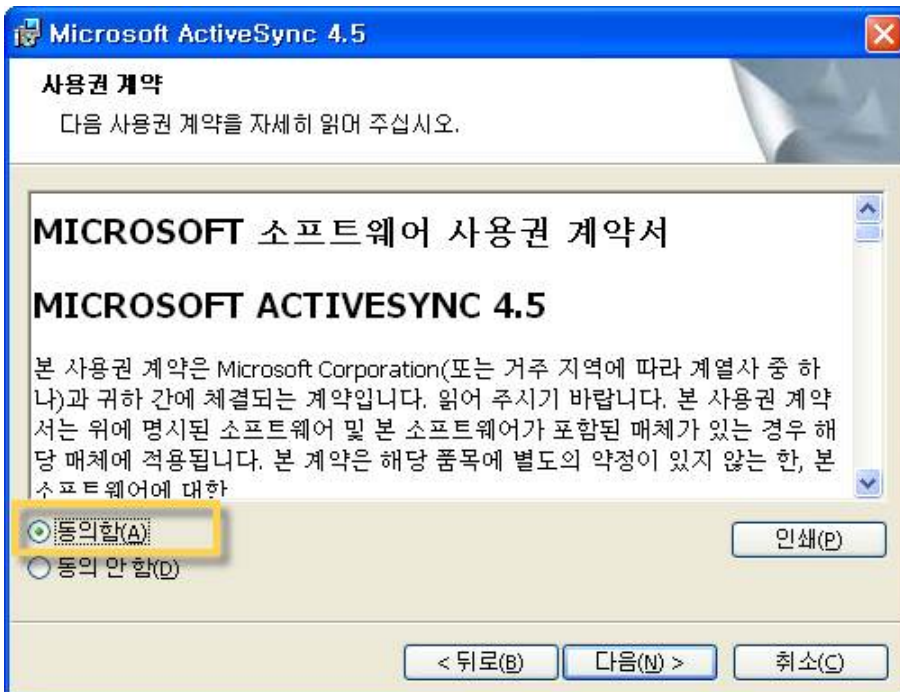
Microsoft ActiveSync 4.5

사용권 계약

다음 사용권 계약을 자세히 읽어 주십시오.

MICROSOFT 소프트웨어 사용권 계약서

MICROSOFT ACTIVESYNC 4.5

본 사용권 계약은 Microsoft Corporation(또는 거주 지역에 따라 계열사 중 하나)과 귀하 간에 체결되는 계약입니다. 읽어 주시기 바랍니다. 본 사용권 계약서는 위에 명시된 소프트웨어 및 본 소프트웨어가 포함된 매체가 있는 경우 해당 매체에 적용됩니다. 본 계약은 해당 품목에 별도의 약정이 있지 않는 한, 본 소프트웨어에 대한

동의함(A)

동의 안 함(D)

인쇄(P)

< 뒤로(B)

다음(N) >

취소(C)